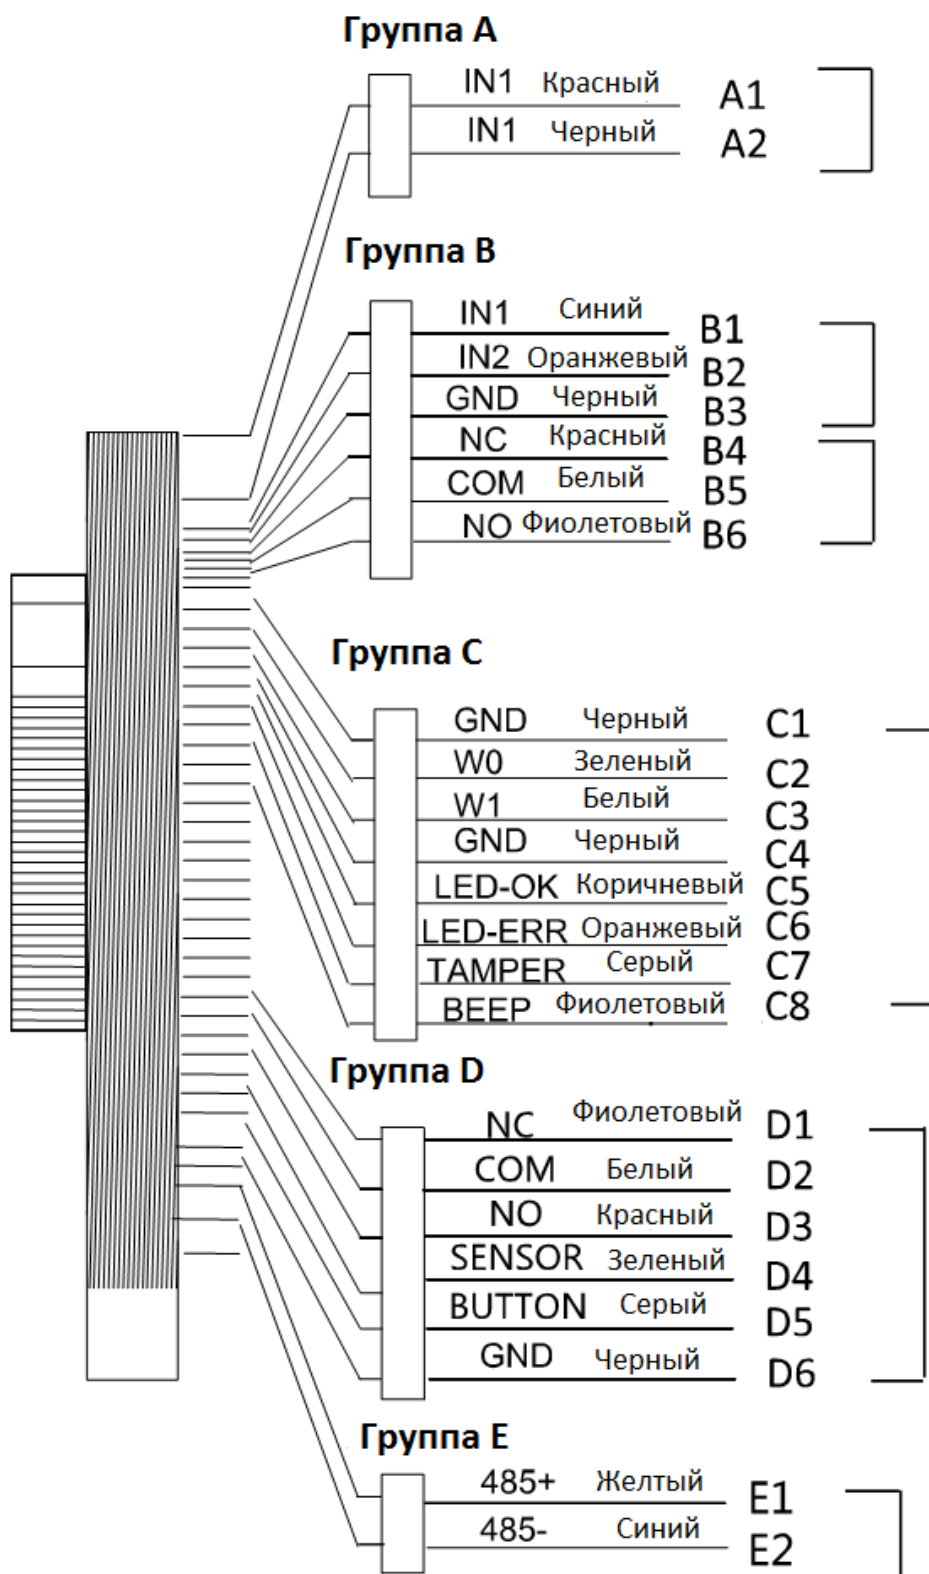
Группа A
IN1 Красный A1
IN1 Черный A2

Группа B
IN1 Синий B1
IN2 Оранжевый B2
GND Черный B3
NC Красный B4
COM Белый B5
NO Фиолетовый B6

Группа C
GND Черный C1
W0 Зеленый C2
W1 Белый C3
GND Черный C4
LED-OK Коричневый C5
LED-ERR Оранжевый C6
TAMPER Серый C7
BEEP Фиолетовый C8

Группа D
NC Фиолетовый D1
COM Белый D2
NO Красный D3
SENSOR Зеленый D4
BUTTON Серый D5
GND Черный D6

Группа E
485+ Желтый E1
485- Синий E2